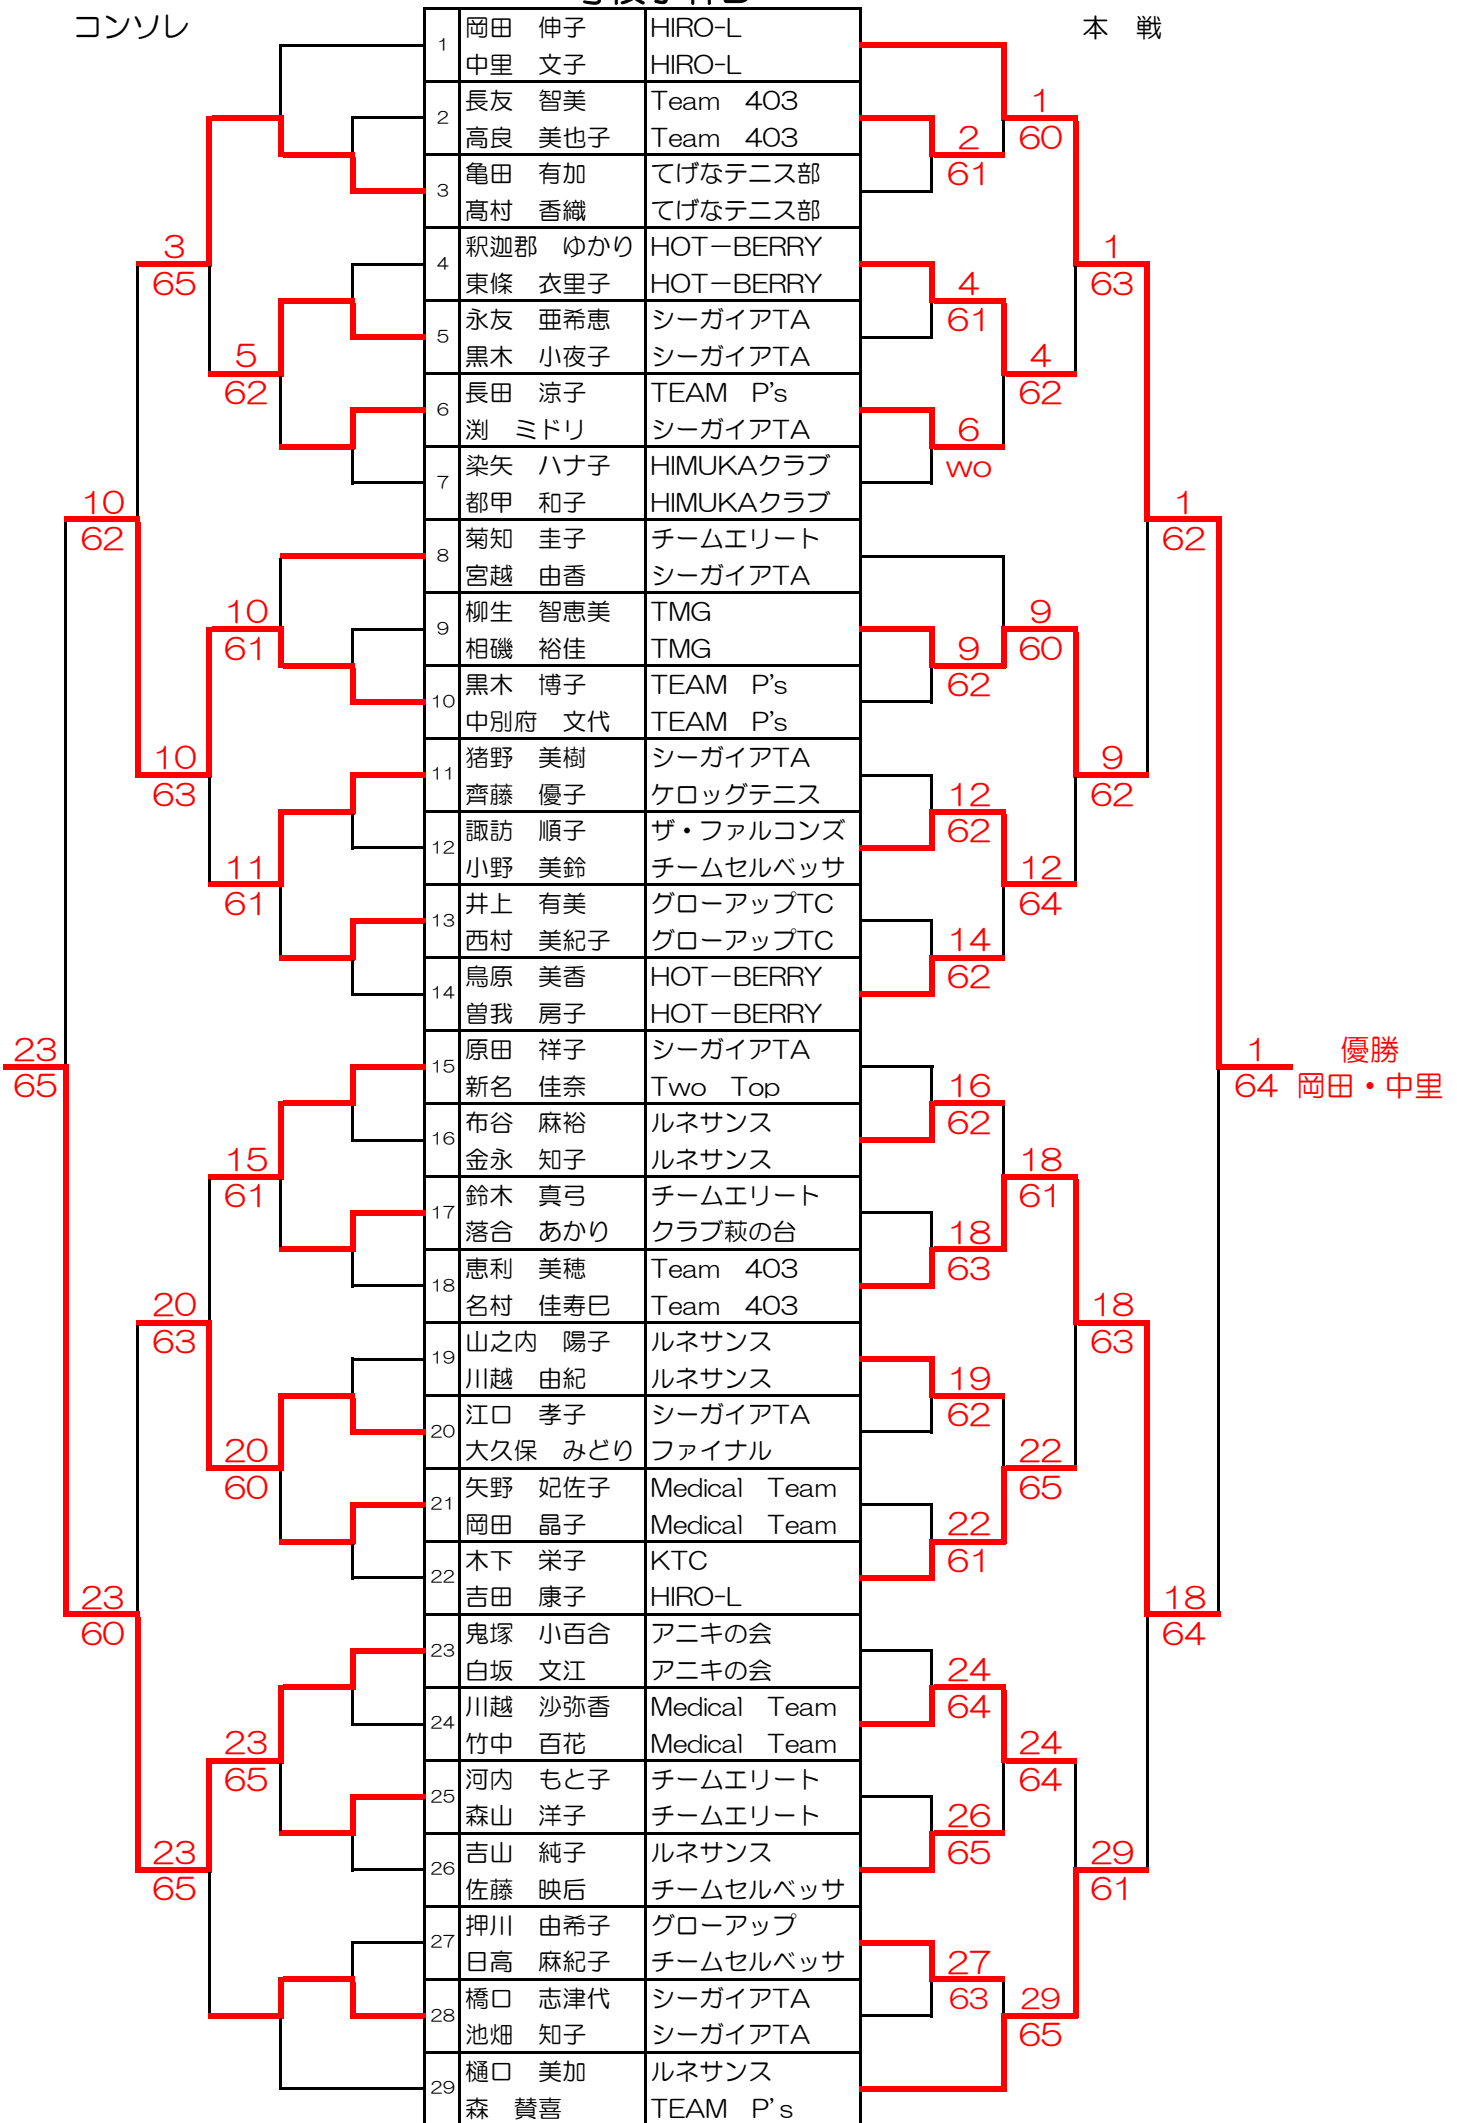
コンソレ

本　戦

| | | |
|---|---|---|
| 1 | 岡田　伸子 | HIRO-L |
| | 中里　文子 | HIRO-L |
| 2 | 長友　智美 | Team　403 |
| | 高良　美也子 | Team　403 |
| 3 | 亀田　有加 | てげなテニス部 |
| | 髙村　香織 | てげなテニス部 |
| 4 | 釈迦郡　ゆかり | HOT－BERRY |
| | 東條　衣里子 | HOT－BERRY |
| 5 | 永友　亜希恵 | シーガイアTA |
| | 黒木　小夜子 | シーガイアTA |
| 6 | 長田　涼子 | TEAM　P's |
| | 渕　ミドリ | シーガイアTA |
| 7 | 染矢　ハナ子 | HIMUKAクラブ |
| | 都甲　和子 | HIMUKAクラブ |
| 8 | 菊知　圭子 | チームエリート |
| | 宮越　由香 | シーガイアTA |
| 9 | 柳生　智恵美 | TMG |
| | 相磯　裕佳 | TMG |
| 10 | 黒木　博子 | TEAM　P's |
| | 中別府　文代 | TEAM　P's |
| 11 | 猪野　美樹 | シーガイアTA |
| | 齊藤　優子 | ケロッグテニス |
| 12 | 諏訪　順子 | ザ・ファルコンズ |
| | 小野　美鈴 | チームセルベッサ |
| 13 | 井上　有美 | グローアップTC |
| | 西村　美紀子 | グローアップTC |
| 14 | 鳥原　美香 | HOT－BERRY |
| | 曽我　房子 | HOT－BERRY |
| 15 | 原田　祥子 | シーガイアTA |
| | 新名　佳奈 | Two　Top |
| 16 | 布谷　麻裕 | ルネサンス |
| | 金永　知子 | ルネサンス |
| 17 | 鈴木　真弓 | チームエリート |
| | 落合　あかり | クラブ萩の台 |
| 18 | 恵利　美穂 | Team　403 |
| | 名村　佳寿巳 | Team　403 |
| 19 | 山之内　陽子 | ルネサンス |
| | 川越　由紀 | ルネサンス |
| 20 | 江口　孝子 | シーガイアTA |
| | 大久保　みどり | ファイナル |
| 21 | 矢野　妃佐子 | Medical　Team |
| | 岡田　晶子 | Medical　Team |
| 22 | 木下　栄子 | KTC |
| | 吉田　康子 | HIRO-L |
| 23 | 鬼塚　小百合 | アニキの会 |
| | 白坂　文江 | アニキの会 |
| 24 | 川越　沙弥香 | Medical　Team |
| | 竹中　百花 | Medical　Team |
| 25 | 河内　もと子 | チームエリート |
| | 森山　洋子 | チームエリート |
| 26 | 吉山　純子 | ルネサンス |
| | 佐藤　映后 | チームセルベッサ |
| 27 | 押川　由希子 | グローアップ |
| | 日高　麻紀子 | チームセルベッサ |
| 28 | 橋口　志津代 | シーガイアTA |
| | 池畑　知子 | シーガイアTA |
| 29 | 樋口　美加 | ルネサンス |
| | 森　賛喜 | TEAM　P's |

3
65
5
62
10
62
10
61
10
63
11
61
23
65
15
61
20
63
20
60
23
60
23
65
23
65

2
61
1
60
1
63
4
61
4
62
6
wo
1
62
9
62
9
60
9
62
12
62
12
64
14
62
1
64
優勝
岡田・中里
16
62
18
61
18
63
18
63
19
62
22
65
22
61
18
64
24
64
24
64
26
65
29
61
27
63
29
65